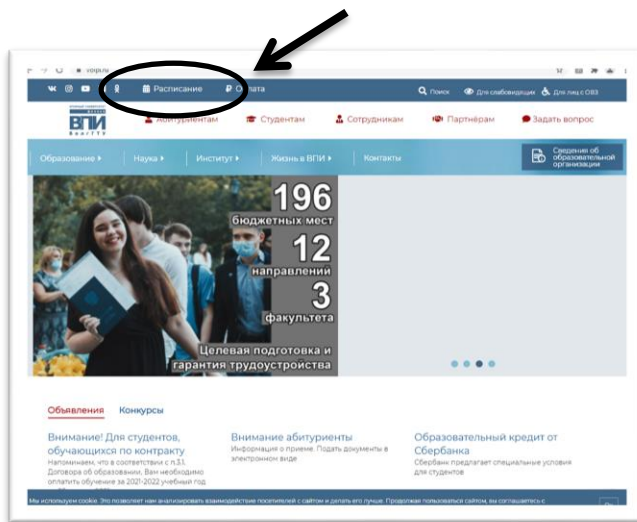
volpi.ru

Расписание Оплата

Поиск Для слабовидящих Для лиц с ОВЗ

ВПИ ВолгГТУ

Абитуриентам Студентам Сотрудникам Партнерам Задать вопрос

Образование Наука Институт Жизнь в ВПИ Контакты

Сведения об образовательной организации

196 бюджетных мест
12 направлений
3 факультета
Целевая подготовка и гарантия трудоустройства

Объявления Конкурсы

Внимание! Для студентов, обучающихся по контракту
Напоминаем, что в соответствии с п.3.1. Договора об образовании, Вам необходимо оплатить обучение за 2021-2022 учебный год

Внимание абитуриенты
Информация о приеме. Подать документы в электронном виде

Образовательный кредит от Сбербанка
Сбербанк предлагает специальные условия для студентов

Мы используем cookie. Это позволяет нам анализировать взаимодействие посетителей с сайтом и делать его лучше. Продолжая пользоваться сайтом, вы соглашаетесь с